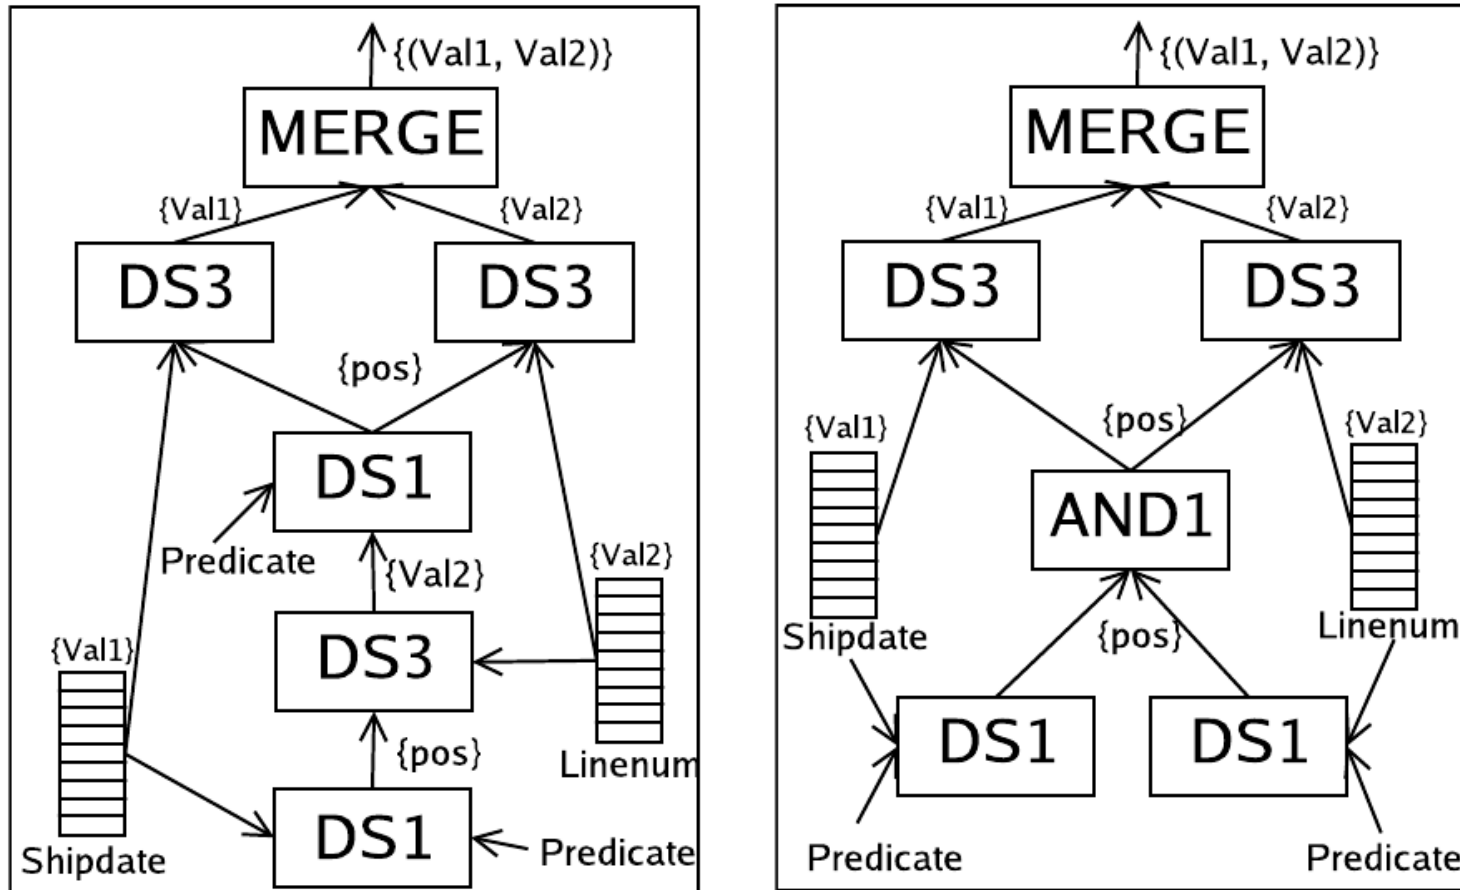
{(Val1, Val2)}

MERGE

{Val1}

{Val2}

DS3

DS3

{pos}

DS1

Predicate

{Val2}

{Val2}

DS3

{Val1}

{pos}

Linenum

DS1

Shipdate

Predicate

{(Val1, Val2)}

MERGE

{Val1}

{Val2}

DS3

DS3

{Val1}

{pos}

{Val2}

AND1

Shipdate

{pos}

Linenum

DS1

DS1

Predicate

Predicate